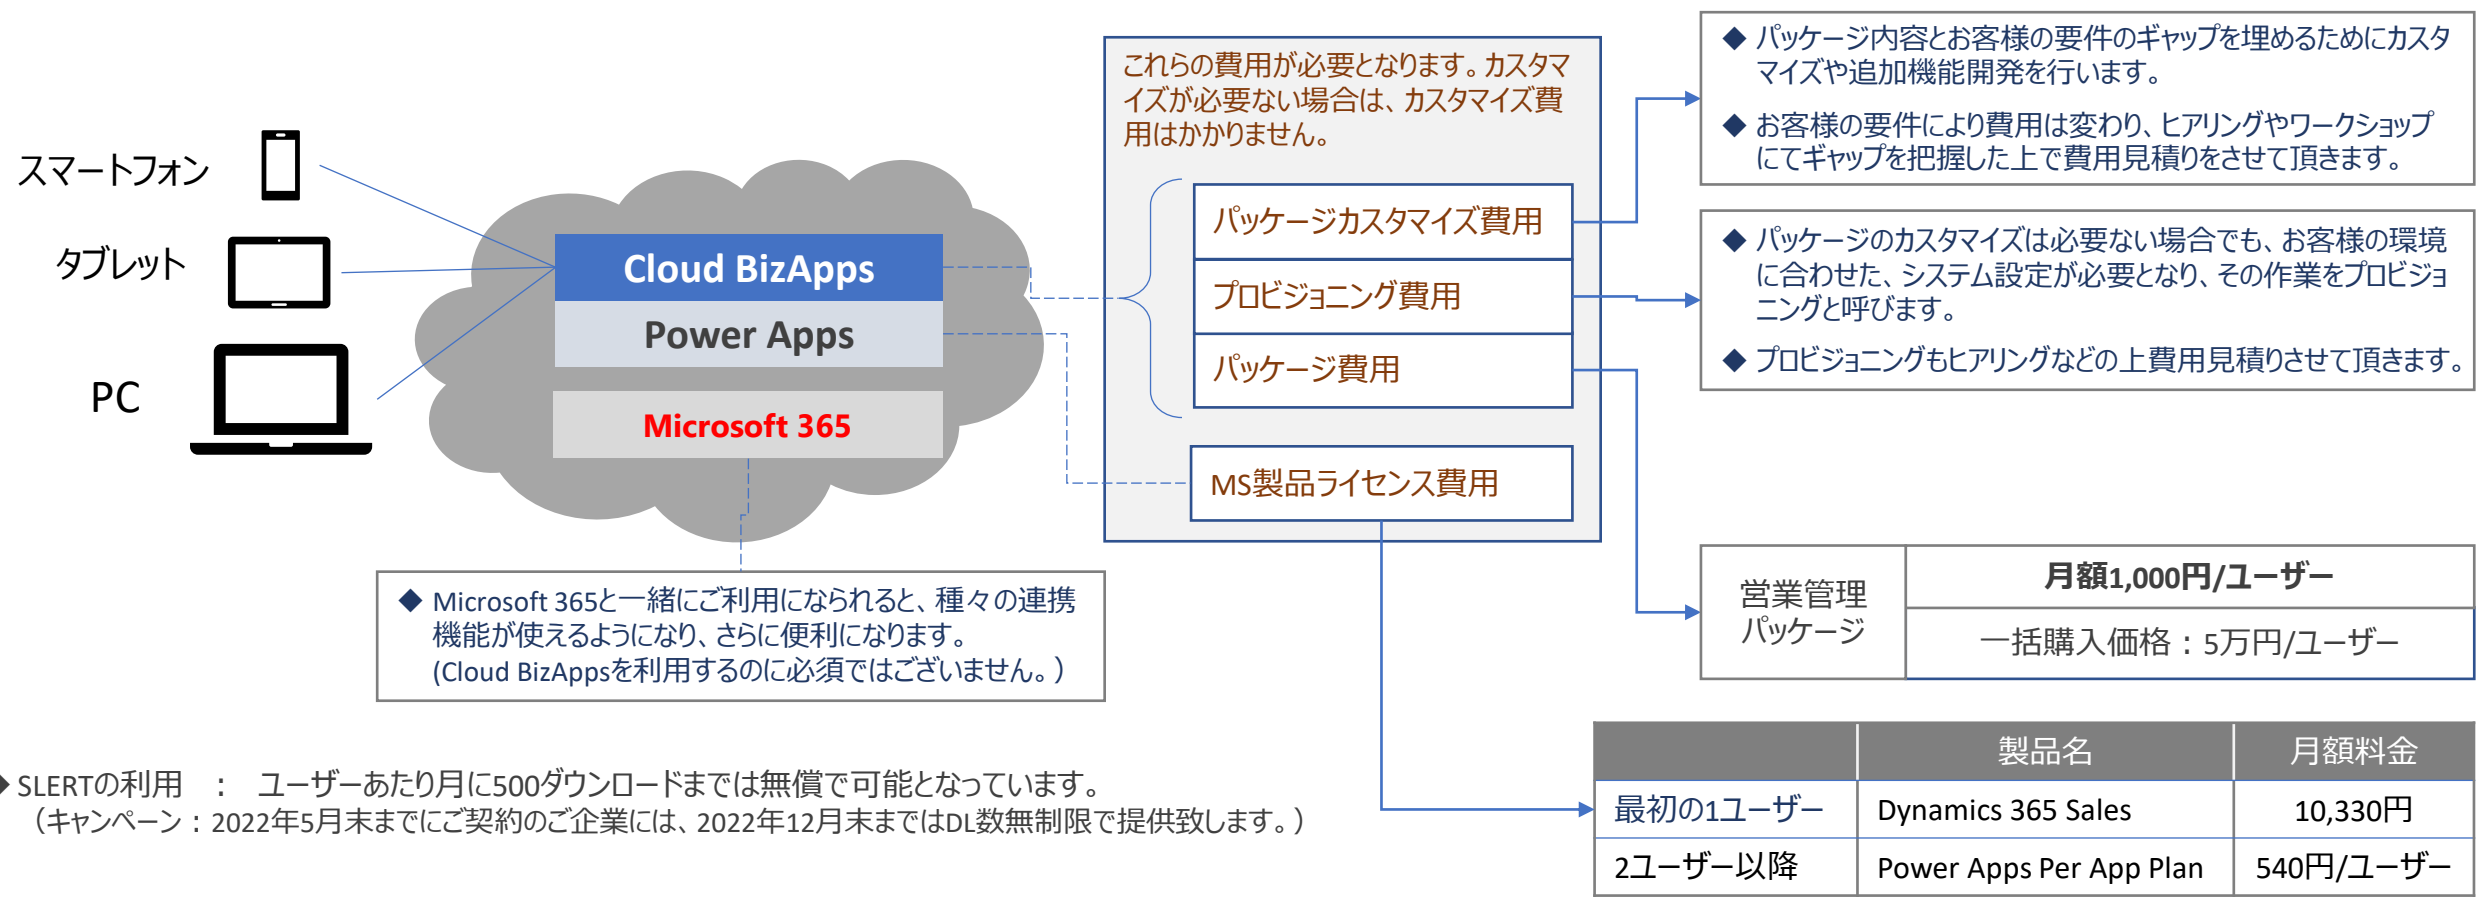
スマートフォン

タブレット

PC

Cloud BizApps

Power Apps

Microsoft 365

◆ Microsoft 365と一緒にご利用になられると、種々の連携機能が使えるようになり、さらに便利になります。
(Cloud BizAppsを利用するのに必須ではございません。)

これらの費用が必要となります。カスタマイズが必要ない場合は、カスタマイズ費用はかかりません。

パッケージカスタマイズ費用

プロビジョニング費用

パッケージ費用

MS製品ライセンス費用

◆ パッケージ内容とお客様の要件のギャップを埋めるためにカスタマイズや追加機能開発を行います。

◆ お客様の要件により費用は変わり、ヒアリングやワークショップにてギャップを把握した上で費用見積りをさせて頂きます。

◆ パッケージのカスタマイズは必要ない場合でも、お客様の環境に合わせた、システム設定が必要となり、その作業をプロビジョニングと呼びます。

◆ プロビジョニングもヒアリングなどの上費用見積りさせて頂きます。

| 営業管理パッケージ | 月額1,000円/ユーザー |
|---|---|
| | 一括購入価格：5万円/ユーザー |

| | 製品名 | 月額料金 |
|---|---|---|
| 最初の1ユーザー | Dynamics 365 Sales | 10,330円 |
| 2ユーザー以降 | Power Apps Per App Plan | 540円/ユーザー |

SLERTの利用 ： ユーザーあたり月に500ダウンロードまでは無償で可能となっています。
（キャンペーン：2022年5月末までにご契約のご企業には、2022年12月末まではDL数無制限で提供致します。）